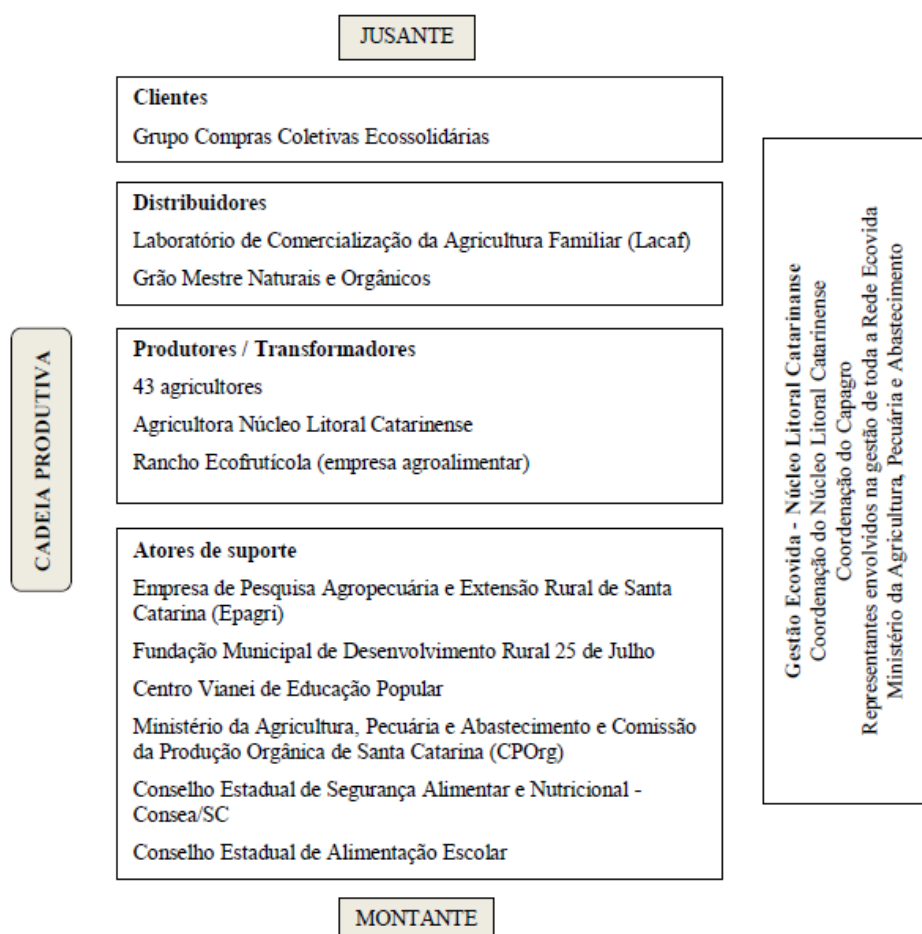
JUSANTE

Clientes

Grupo Compras Coletivas Ecossolidárias

Distribuidores

Laboratório de Comercialização da Agricultura Familiar (Lacaf)

Grão Mestre Naturais e Orgânicos

CADEIA PRODUTIVA

Produtores / Transformadores

43 agricultores

Agricultora Núcleo Litoral Catarinense

Rancho Ecofrutícola (empresa agroalimentar)

Atores de suporte

Empresa de Pesquisa Agropecuária e Extensão Rural de Santa Catarina (Epagri)

Fundação Municipal de Desenvolvimento Rural 25 de Julho

Centro Vianei de Educação Popular

Ministério da Agricultura, Pecuária e Abastecimento e Comissão da Produção Orgânica de Santa Catarina (CPOrg)

Conselho Estadual de Segurança Alimentar e Nutricional - Consea/SC

Conselho Estadual de Alimentação Escolar

Gestão Ecovida - Núcleo Litoral Catarinanse
Coordenação do Núcleo Litoral Catarinense
Coordenação do Capagro
Representantes envolvidos na gestão de toda a Rede Ecovida
Ministério da Agricultura, Pecuária e Abastecimento

MONTANTE